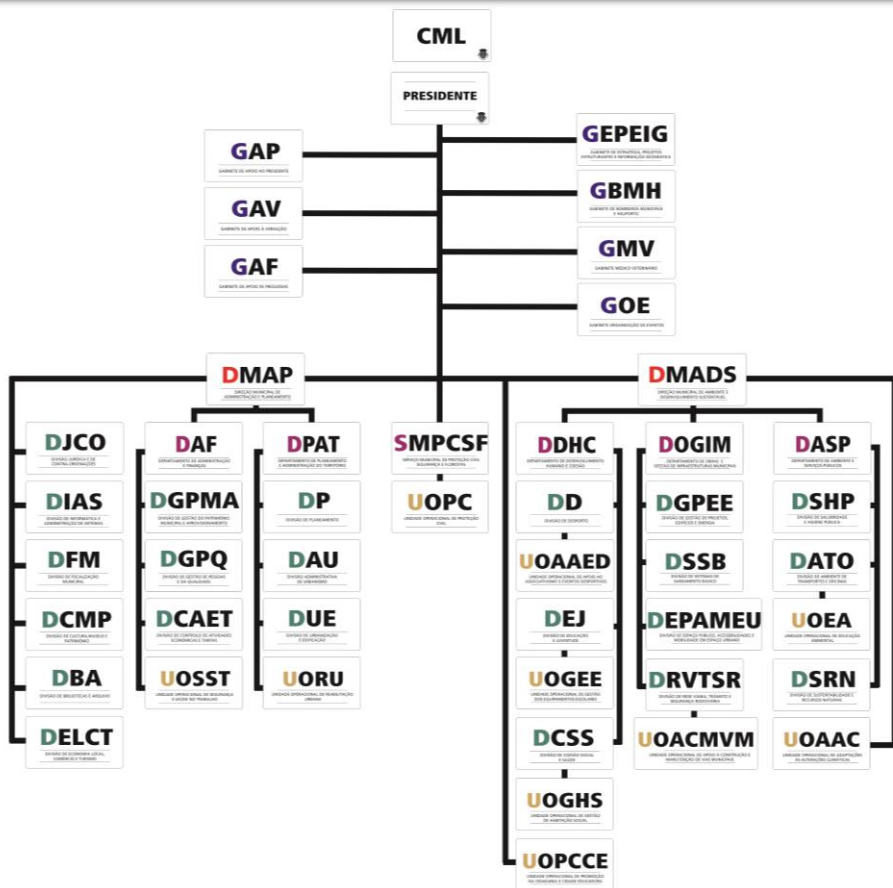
CML

PRESIDENTE

GAP
GABINETE DE APOIO AO PRESIDENTE

GAV
GABINETE DE APOIO À VEREAÇÃO

GAF
GABINETE DE APOIO ÀS FREGUESIAS

GEPEIG
GABINETE DE ESTRATÉGIA, PROJETOS ESTRUTURANTES E INFORMAÇÃO GEOGRÁFICA

GBMH
GABINETE DE BOMBEIROS MUNICIPAIS E HELIPORTO

GMV
GABINETE MÉDICO-VETERINÁRIO

GOE
GABINETE ORGANIZAÇÃO DE EVENTOS

DMAP
DIREÇÃO MUNICIPAL DE ADMINISTRAÇÃO E PLANEAMENTO

DJCO
DIVISÃO JURÍDICA E DE CONTRA-ORDENAÇÕES

DIAS
DIVISÃO DE INFORMÁTICA E ADMINISTRAÇÃO DE SISTEMAS

DFM
DIVISÃO DE FISCALIZAÇÃO MUNICIPAL

DCMP
DIVISÃO DE CULTURA, MUSEUS E PATRIMÓNIO

DBA
DIVISÃO DE BIBLIOTECAS E ARQUIVO

DELCT
DIVISÃO DE ECONOMIA LOCAL, COMÉRCIO E TURISMO

DAF
DEPARTAMENTO DE ADMINISTRAÇÃO E FINANÇAS

DGPMA
DIVISÃO DE GESTÃO DO PATRIMÓNIO MUNICIPAL E APROVISIONAMENTO

DGPQ
DIVISÃO DE GESTÃO DE PESSOAS E DA QUALIDADE

DCAET
DIVISÃO DE CONTROLO DE ATIVIDADES ECONÓMICAS E TAXAS

UOSST
UNIDADE OPERACIONAL DE SEGURANÇA E SAÚDE NO TRABALHO

DPAT
DEPARTAMENTO DE PLANEAMENTO E ADMINISTRAÇÃO DO TERRITÓRIO

DP
DIVISÃO DE PLANEAMENTO

DAU
DIVISÃO ADMINISTRATIVA DE URBANISMO

DUE
DIVISÃO DE URBANIZAÇÃO E EDIFICAÇÃO

UORU
UNIDADE OPERACIONAL DE REABILITAÇÃO URBANA

SMPCSF
SERVIÇO MUNICIPAL DE PROTEÇÃO CIVIL SEGURANÇA E FLORESTAS

UOPC
UNIDADE OPERACIONAL DE PROTEÇÃO CIVIL

DMADS
DIREÇÃO MUNICIPAL DE AMBIENTE E DESENVOLVIMENTO SUSTENTÁVEL

DDHC
DEPARTAMENTO DE DESENVOLVIMENTO HUMANO E COESÃO

DD
DIVISÃO DE DESPORTO

UOAAED
UNIDADE OPERACIONAL DE APOIO AO ASSOCIATIVISMO E EVENTOS DESPORTIVOS

DEJ
DIVISÃO DE EDUCAÇÃO E JUVENTUDE

UOGEE
UNIDADE OPERACIONAL DE GESTÃO DOS EQUIPAMENTOS ESCOLARES

DCSS
DIVISÃO DE COESÃO SOCIAL E SAÚDE

UOGHS
UNIDADE OPERACIONAL DE GESTÃO DE HABITAÇÃO SOCIAL

UOPCCE
UNIDADE OPERACIONAL DE PROMOÇÃO DA CIDADANIA E CIDADE EDUCADORA

DOGIM
DEPARTAMENTO DE OBRAS E GESTÃO DE INFRAESTRUTURAS MUNICIPAIS

DGPEE
DIVISÃO DE GESTÃO DE PROJETOS, EDIFÍCIOS E ENERGIA

DSSB
DIVISÃO DE SISTEMAS DE SANEAMENTO BÁSICO

DEPAMEU
DIVISÃO DE ESPAÇO PÚBLICO, ACESSIBILIDADE E MOBILIDADE EM ESPAÇO URBANO

DRVTSR
DIVISÃO DE REDE VIÁRIA, TRÂNSITO E SEGURANÇA RODOVIÁRIA

UOACMVM
UNIDADE OPERACIONAL DE APOIO À CONSTRUÇÃO E MANUTENÇÃO DE VIAS MUNICIPAIS

DASP
DEPARTAMENTO DE AMBIENTE E SERVIÇOS PÚBLICOS

DSHP
DIVISÃO DE SALUBRIDADE E HIGIENE PÚBLICA

DATO
DIVISÃO DE AMBIENTE DE TRANSPORTE E OFICINAS

UOEA
UNIDADE OPERACIONAL DE EDUCAÇÃO AMBIENTAL

DSRN
DIVISÃO DE SUSTENTABILIDADE E RECURSOS NATURAIS

UOAAC
UNIDADE OPERACIONAL DE ADAPTAÇÕES ÀS ALTERAÇÕES CLIMÁTICAS